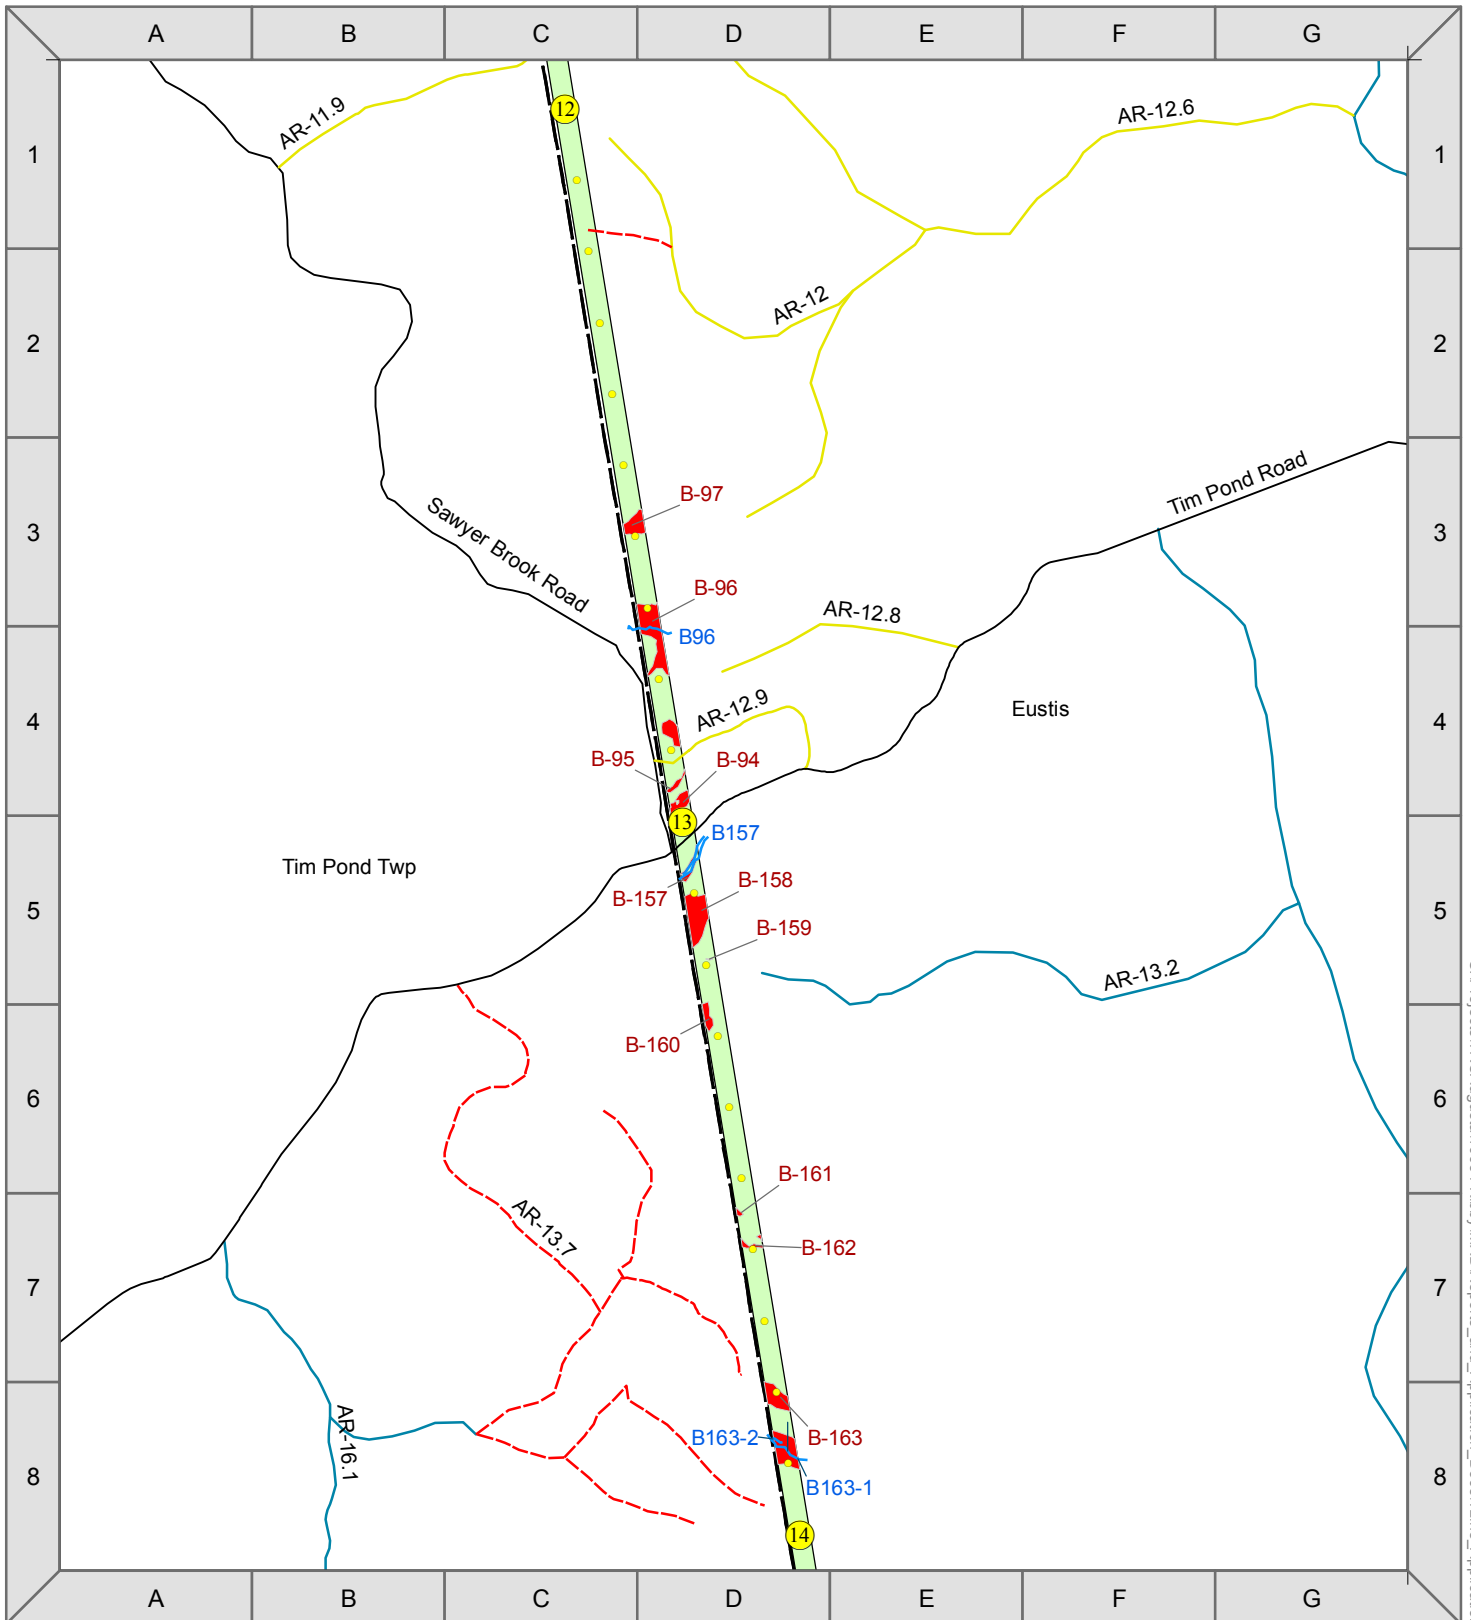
A B C D E F G

1 2 3 4 5 6 7 8

12
AR-11.9
AR-12.6
AR-12
B-97
Tim Pond Road
Sawyer Brook Road
B-96
AR-12.8
B96
Eustis
AR-12.9
B-95
B-94
13
B157
Tim Pond Twp
B-158
B-157
B-159
AR-13.2
B-160
B-161
AR-13.7
B-162
AR-16.1
B-163
B163-2
B163-1
14

A B C D E F G

1 2 3 4 5 6 7 8